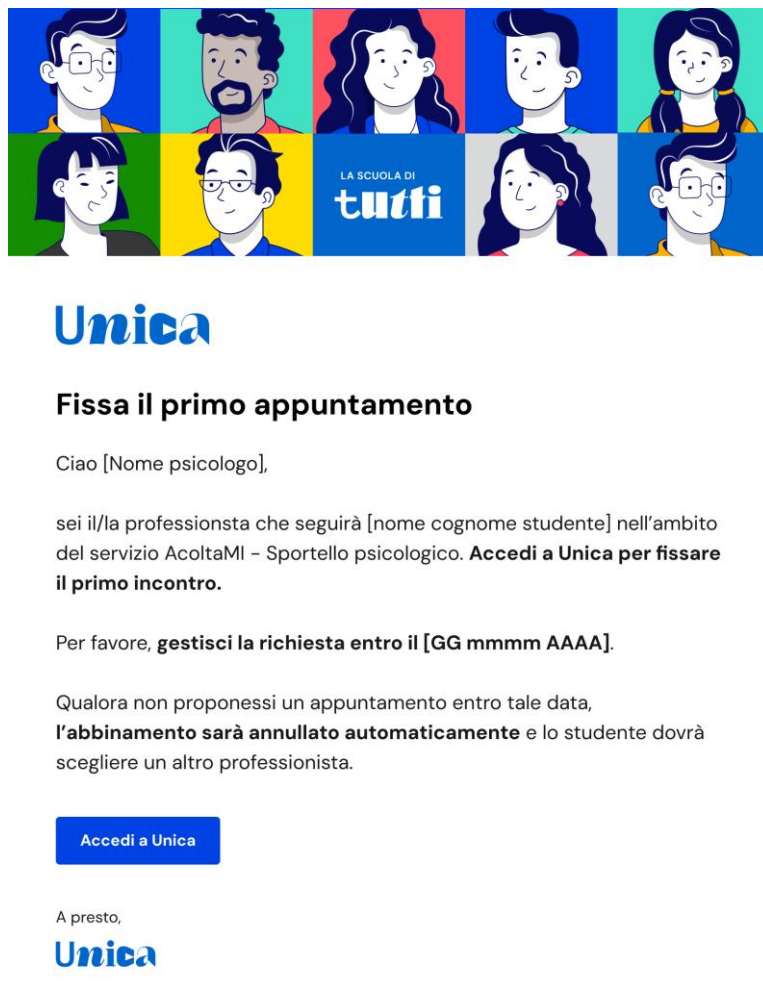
LA SCUOLA DI
tutti

Unica

Fissa il primo appuntamento

Ciao [Nome psicologo],

sei il/la professionsta che seguirà [nome cognome studente] nell'ambito del servizio AcoltaMI - Sportello psicologico. **Accedi a Unica per fissare il primo incontro.**

Per favore, **gestisci la richiesta entro il [GG mmmm AAAA]**.

Qualora non proponessi un appuntamento entro tale data, **l'abbinamento sarà annullato automaticamente** e lo studente dovrà scegliere un altro professionista.

Accedi a Unica

A presto,

Unica